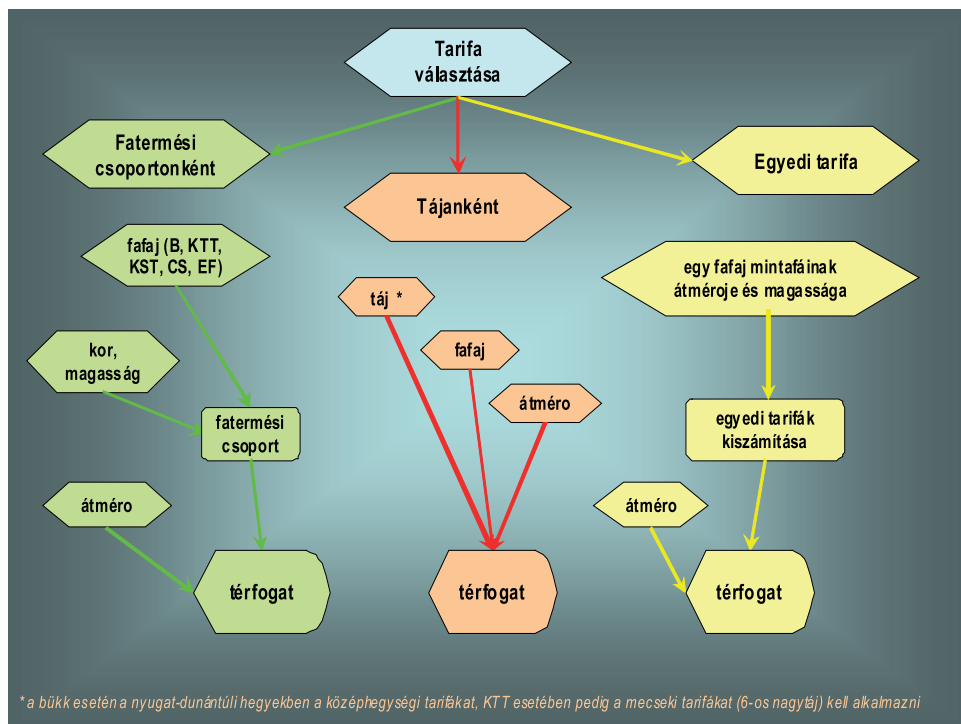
Tarifa választása

Fatermési csoportonként

Tájanként

Egyedi tarifa

fafaj (B, KTT, KST, CS, EF)

kor, magasság

fatermési csoport

átméro

térfogat

táj *

fafaj

átméro

térfogat

egy fafaj mintafáinak átméroje és magassága

egyedi tarifák kiszámítása

átméro

térfogat

* a bükk esetén a nyugat-dunántúli hegyekben a középhegységi tarifákat, KTT esetében pedig a mecseki tarifákat (6-os nagytáj) kell alkalmazni